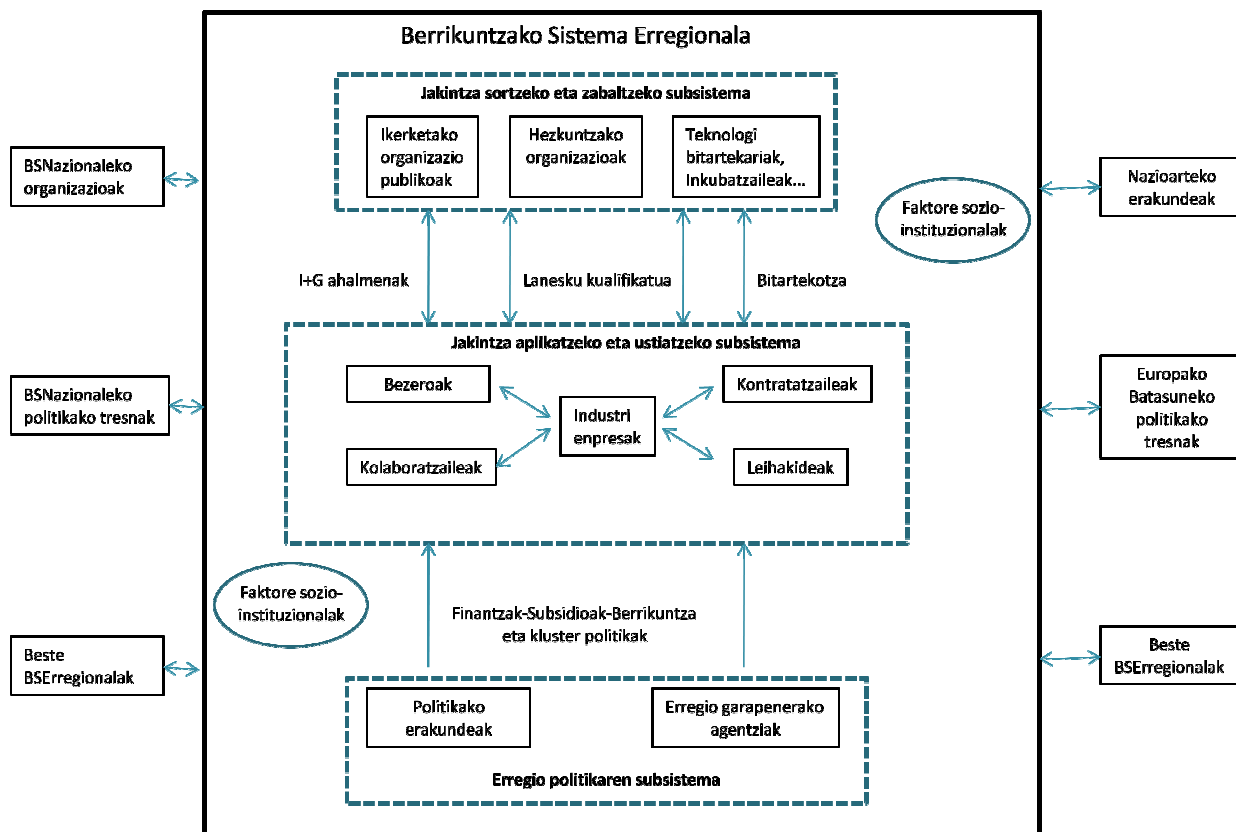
Berrikuntzako Sistema Erregionala

Jakintza sortzeko eta zabaltzeko subsistema

Ikerketako organizazio publikoak

Hezkuntzako organizazioak

Teknologi bitartekariak, Inkubatzaileak...

BSNazionaleko organizazioak

Nazioarteko erakundeak

Faktore sozio-instituzionalak

I+G ahalmenak

Lanesku kualifikatua

Bitartekotza

Jakintza aplikatzeko eta ustiatzeko subsistema

Bezeroak

Kontratatzaileak

Industri enpresak

Kolaboratzaileak

Leihakideak

BSNazionaleko politikako tresnak

Europako Batasuneko politikako tresnak

Faktore sozio-instituzionalak

Finantzak-Subsidioak-Berrikuntza eta kluster politikak

Beste BSErregionalak

Beste BSErregionalak

Politikako erakundeak

Erregio garapenerako agentziak

Erregio politikaren subsistema